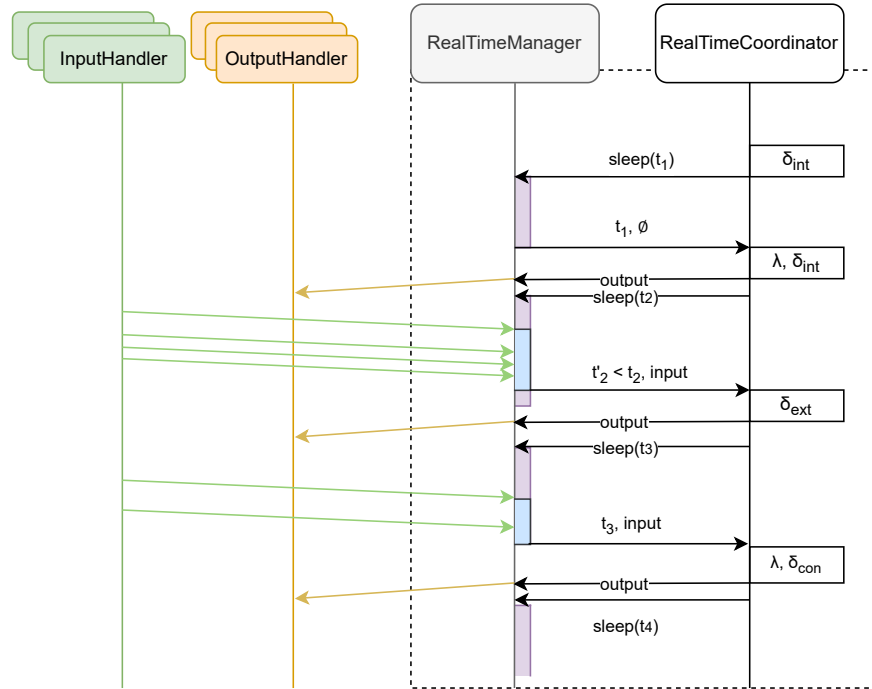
InputHandler
OutputHandler
RealTimeManager
RealTimeCoordinator

sleep($t_1$)
$\delta_{int}$
$t_1$, ∅
λ, $\delta_{int}$
output
sleep(t2)
$t'_2 < t_2$, input
$\delta_{ext}$
output
sleep(t3)
$t_3$, input
λ, $\delta_{con}$
output
sleep(t4)